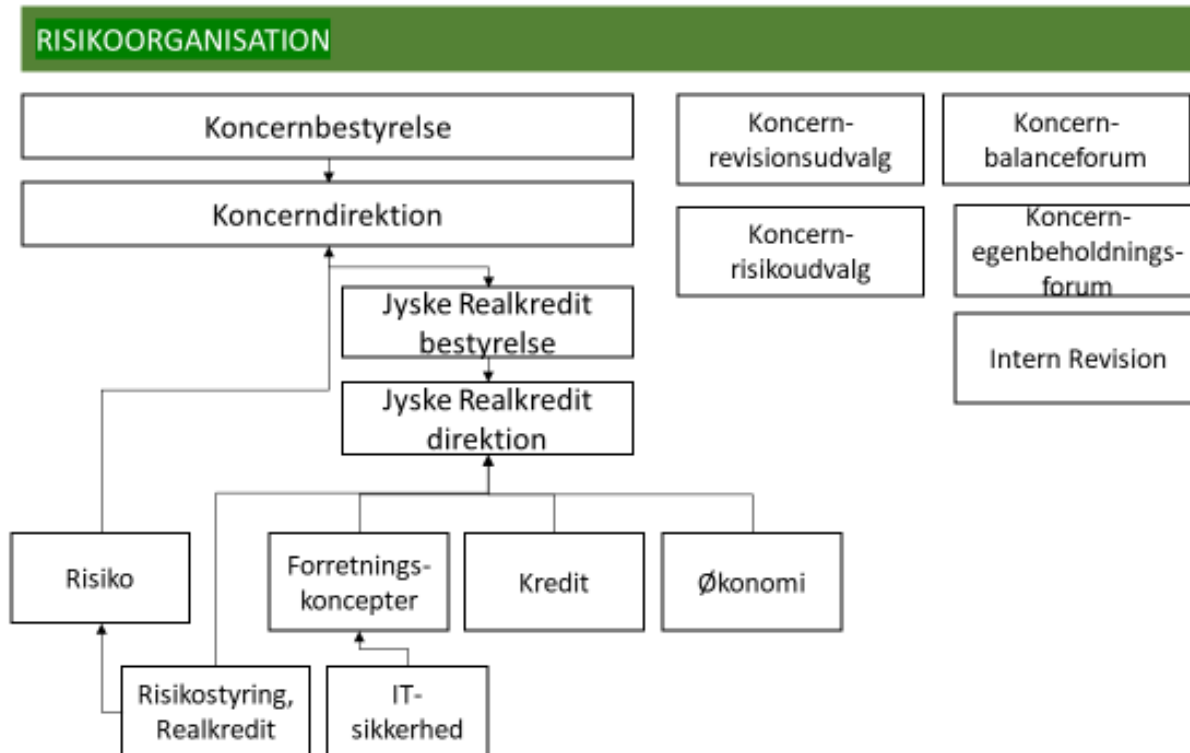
RISIKOORGANISATION

Koncernbestyrelse

Koncerndirektion

Jyske Realkredit bestyrelse

Jyske Realkredit direktion

Risiko

Forretningskoncepter

Kredit

Økonomi

Risikostyring, Realkredit

IT-sikkerhed

Koncernrevisionsudvalg

Koncernbalanceforum

Koncernrisikoudvalg

Koncernegenbeholdningsforum

Intern Revision